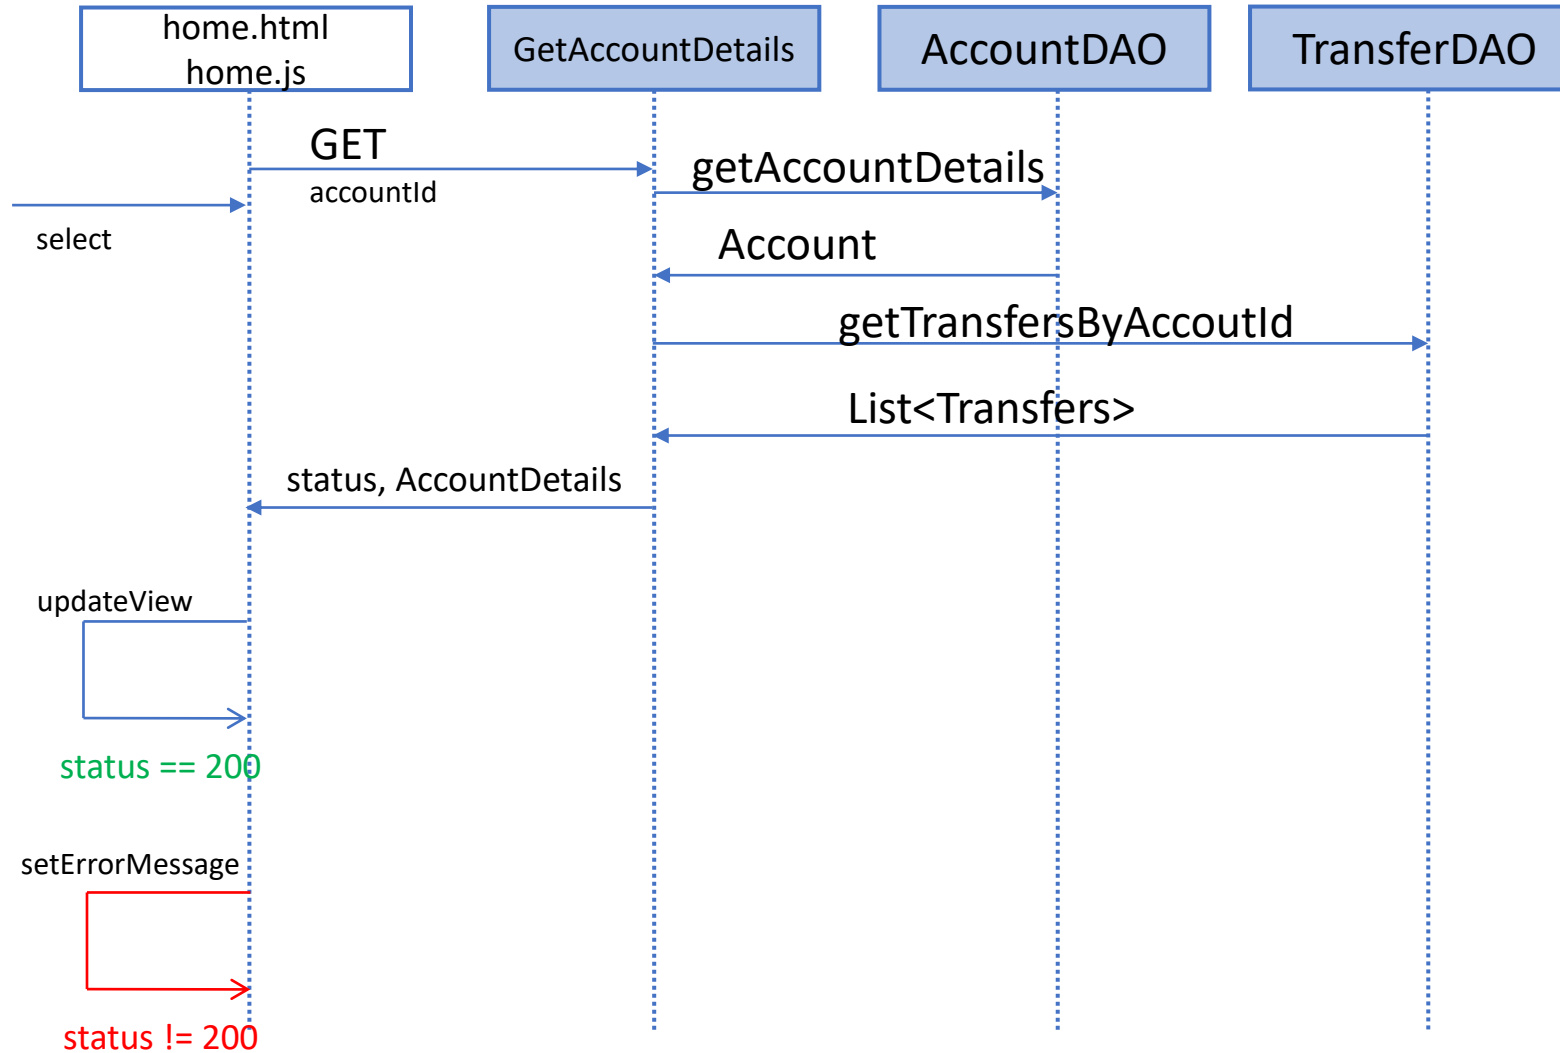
home.html
home.js

GetAccountDetails

AccountDAO

TransferDAO

GET
accountId

select

getAccountDetails

Account

getTransfersByAccoutId

List<Transfers>

status, AccountDetails

updateView

status == 200

setErrorMessage

status != 200